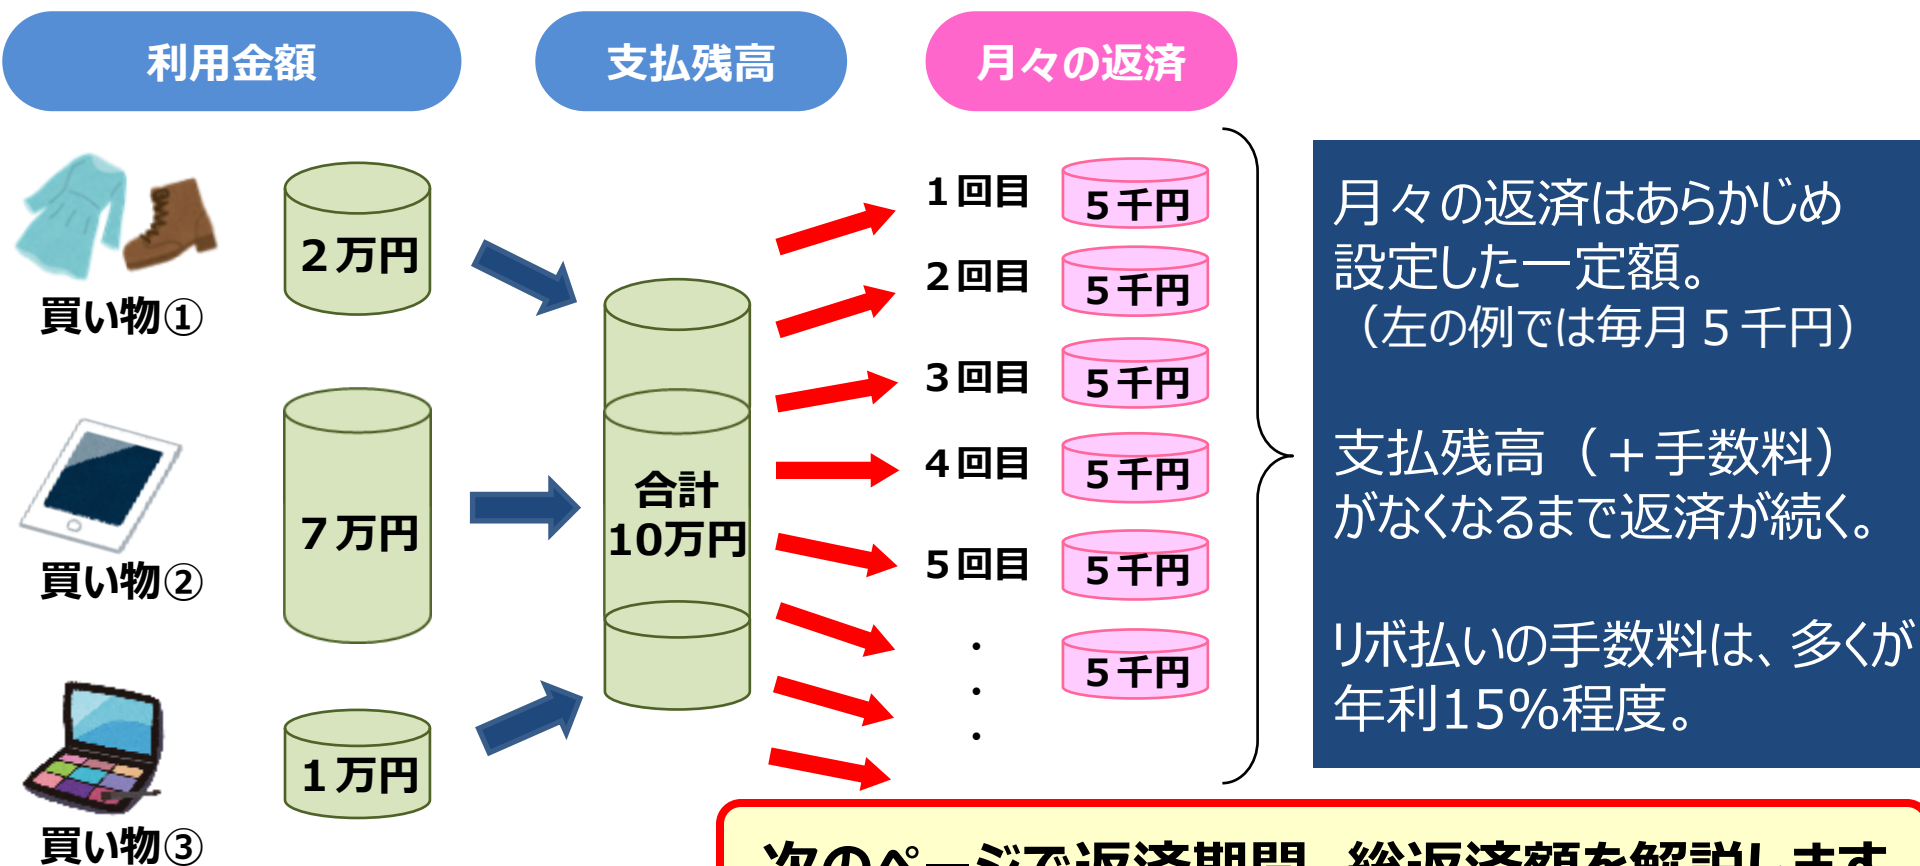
利用金額

支払残高

月々の返済

買い物①

２万円

買い物②

７万円

買い物③

１万円

合計
10万円

１回目 ５千円
２回目 ５千円
３回目 ５千円
４回目 ５千円
５回目 ５千円
・
・
・
５千円

月々の返済はあらかじめ設定した一定額。
（左の例では毎月５千円）

支払残高（＋手数料）がなくなるまで返済が続く。

リボ払いの手数料は、多くが年利15%程度。

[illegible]